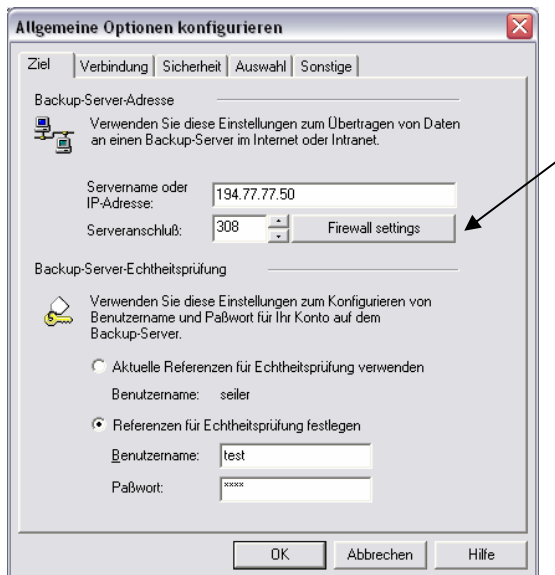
Allgemeine Optionen konfigurieren

Ziel | Verbindung | Sicherheit | Auswahl | Sonstige

Backup-Server-Adresse

Verwenden Sie diese Einstellungen zum Übertragen von Daten an einen Backup-Server im Internet oder Intranet.

Servername oder IP-Adresse: 194.77.77.50

Serveranschluß: 308

Firewall settings

Backup-Server-Echtheitsprüfung

Verwenden Sie diese Einstellungen zum Konfigurieren von Benutzername und Paßwort für Ihr Konto auf dem Backup-Server.

Aktuelle Referenzen für Echtheitsprüfung verwenden

Benutzername: seiler

Referenzen für Echtheitsprüfung festlegen

Benutzername: test

Paßwort: ****

OK | Abbrechen | Hilfe